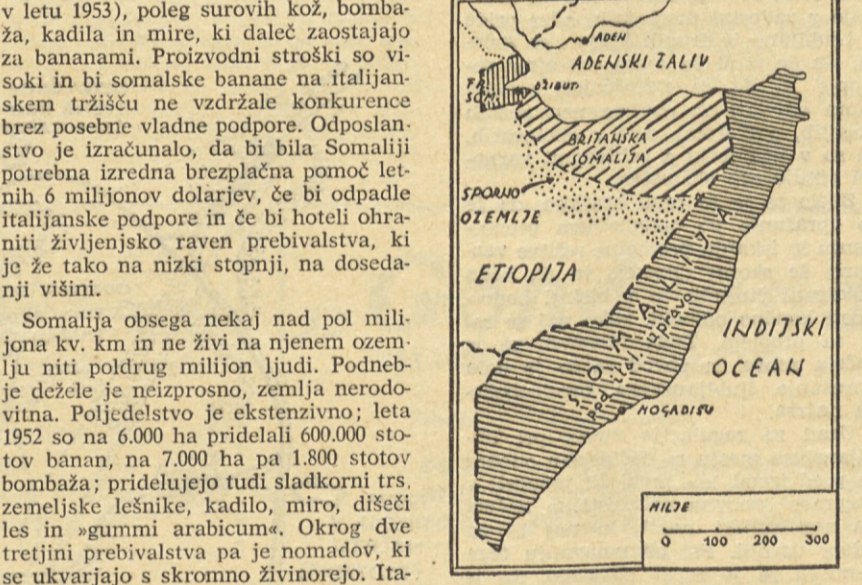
v letu 1953), poleg surovih kož, bombaža, kadila in mire, ki daleč zaostajajo za bananami. Proizvodni stroški so visoki in bi somalske banane na italijanskem tržišču ne vzdržale konkurence brez posebne vladne podpore. Odposlanstvo je izračunalo, da bi bila Somaliji potrebna izredna brezplačna pomoč letnih 6 milijonov dolarjev, če bi odpadle italijanske podpore in če bi hoteli ohraniti življenjsko raven prebivalstva, ki je že tako na nizki stopnji, na dosedanji višini.

Somalija obsega nekaj nad pol milijona kv. km in ne živi na njenem ozemlju niti poldrug milijon ljudi. Podnebje dežele je neizprosno, zemlja nerodovitna. Poljedelstvo je ekstenzivno; leta 1952 so na 6.000 ha pridelali 600.000 stotov banan, na 7.000 ha pa 1.800 stotov bombaža; pridelujejo tudi sladkorni trs, zemeljske lešnike, kadilo, miro, dišeči les in »gummi arabicum«. Okrog dve tretjini prebivalstva pa je nomadov, ki se ukvarjajo s skromno živinorejo. Ita-

ADEN
ADENSKI ZALIV
F. SO.
DŽIBUTI
BRITANSKA SOMALIJA
SPORNO OZEMLJE
ETIOPIJA
SOMALIJA
INDIJSKI OCEAN
MOGADIŠU
MILJE
0 100 200 300